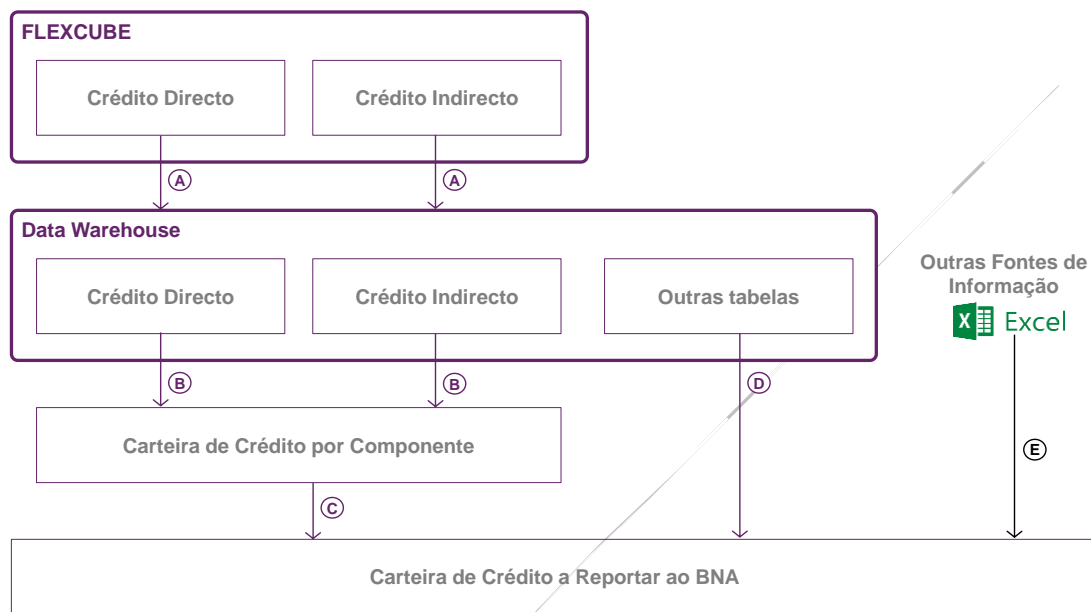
FLEXCUBE

Crédito Directo

Crédito Indirecto

A

A

Data Warehouse

Crédito Directo

Crédito Indirecto

Outras tabelas

Outras Fontes de Informação

Excel

B

B

D

Carteira de Crédito por Componente

E

C

Carteira de Crédito a Reportar ao BNA